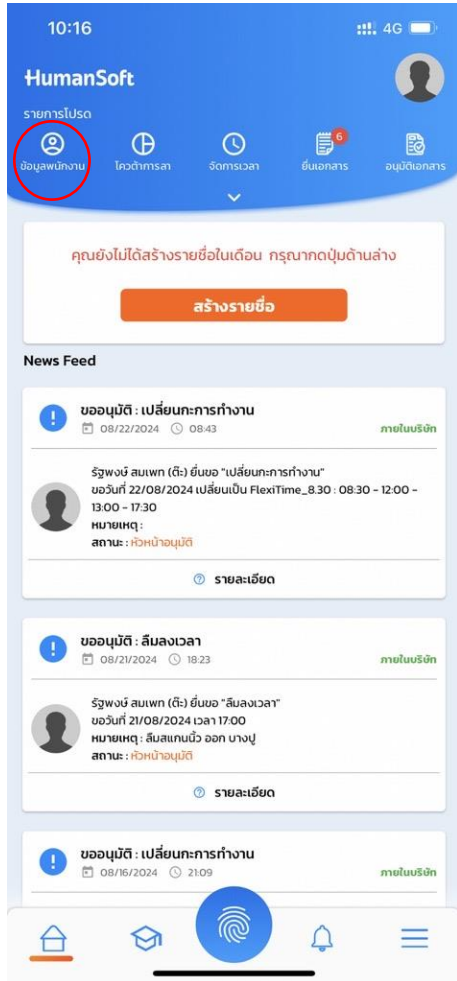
10:16

4G

HumanSoft

รายการโปรด

ข้อมูลพนักงาน

โควต้าการลา

จัดการเวลา

6

ยื่นเอกสาร

อนุมัติเอกสาร

คุณยังไม่ได้สร้างรายชื่อในเดือน กรุณากดปุ่มด้านล่าง

สร้างรายชื่อ

News Feed

ขออนุมัติ : เปลี่ยนกะการทำงาน
08/22/2024 08:43
ภายในบริษัท

รัฐพงษ์ สมเพท (ต๊ะ) ยื่นขอ "เปลี่ยนกะการทำงาน"
ขอวันที่ 22/08/2024 เปลี่ยนเป็น FlexiTime_8.30 : 08:30 - 12:00 - 13:00 - 17:30
หมายเหตุ :
สถานะ : หัวหน้าอนุมัติ

รายละเอียด

ขออนุมัติ : ลืมลงเวลา
08/21/2024 18:23
ภายในบริษัท

รัฐพงษ์ สมเพท (ต๊ะ) ยื่นขอ "ลืมลงเวลา"
ขอวันที่ 21/08/2024 เวลา 17:00
หมายเหตุ : ลืมสแกนนิ้ว ออก บางปู
สถานะ : หัวหน้าอนุมัติ

รายละเอียด

ขออนุมัติ : เปลี่ยนกะการทำงาน
08/16/2024 21:09
ภายในบริษัท